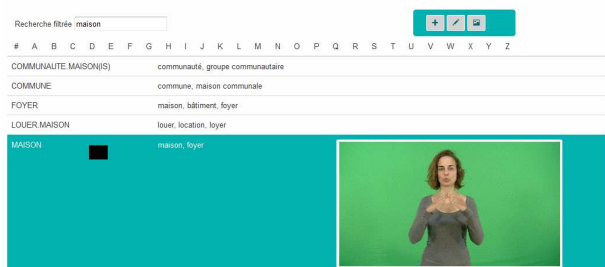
Recherche filtrée maison

+

# A B C D E F G H I J K L M N O P Q R S T U V W X Y Z

| | |
|---|---|
| COMMUNAUTE.MAISON(IS) | communauté, groupe communautaire |
| COMMUNE | commune, maison communale |
| FOYER | maison, bâtiment, foyer |
| LOUER.MAISON | louer, location, loyer |
| MAISON | maison, foyer |